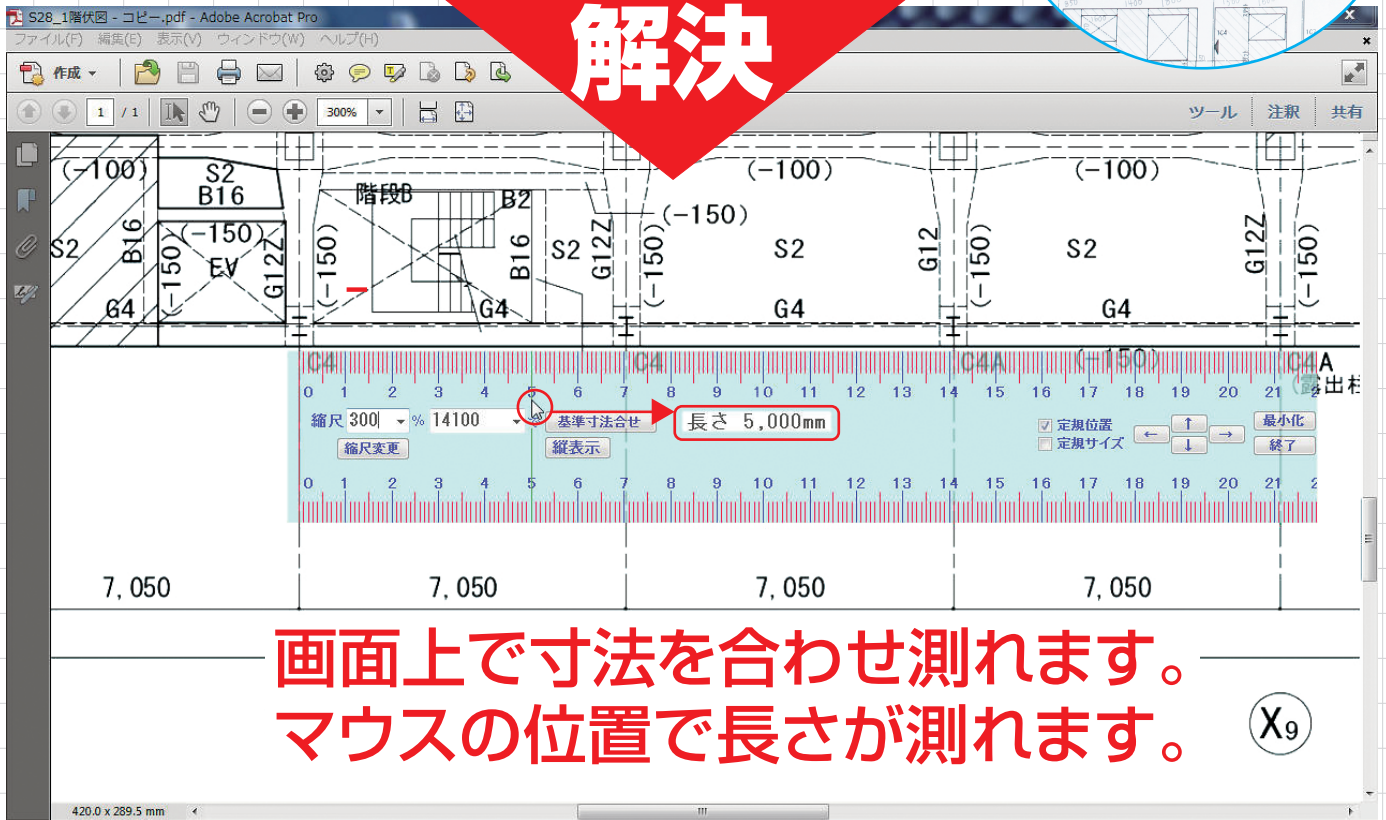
S28_1階伏図 - コピー.pdf - Adobe Acrobat Pro

ファイル(F) 編集(E) 表示(V) ウィンドウ(W) ヘルプ(H)

作成

1 / 1

300%

ツール 注釈 共有

解決

(-100) S2 B16 階段B B2 (-100) (-100)

(-150) (-150) EV G12Z B16 S2 G12Z S2 G12 S2 G12Z

(-150) (-150) (-150) (-150) (-150)

G4 G4 G4 G4

C4 C4 C4A (-150) C4A

露出柱

0 1 2 3 4 5 6 7 8 9 10 11 12 13 14 15 16 17 18 19 20 21

縮尺 300 % 14100 基準寸法合せ 長さ 5,000mm 定規位置 定規サイズ ← ↑ ↓ → 最小化 終了

縮尺変更 縦表示

0 1 2 3 4 5 6 7 8 9 10 11 12 13 14 15 16 17 18 19 20 21

7,050 7,050 7,050 7,050

画面上で寸法を合わせ測れます。
マウスの位置で長さが測れます。

$X_9$

420.0 x 289.5 mm